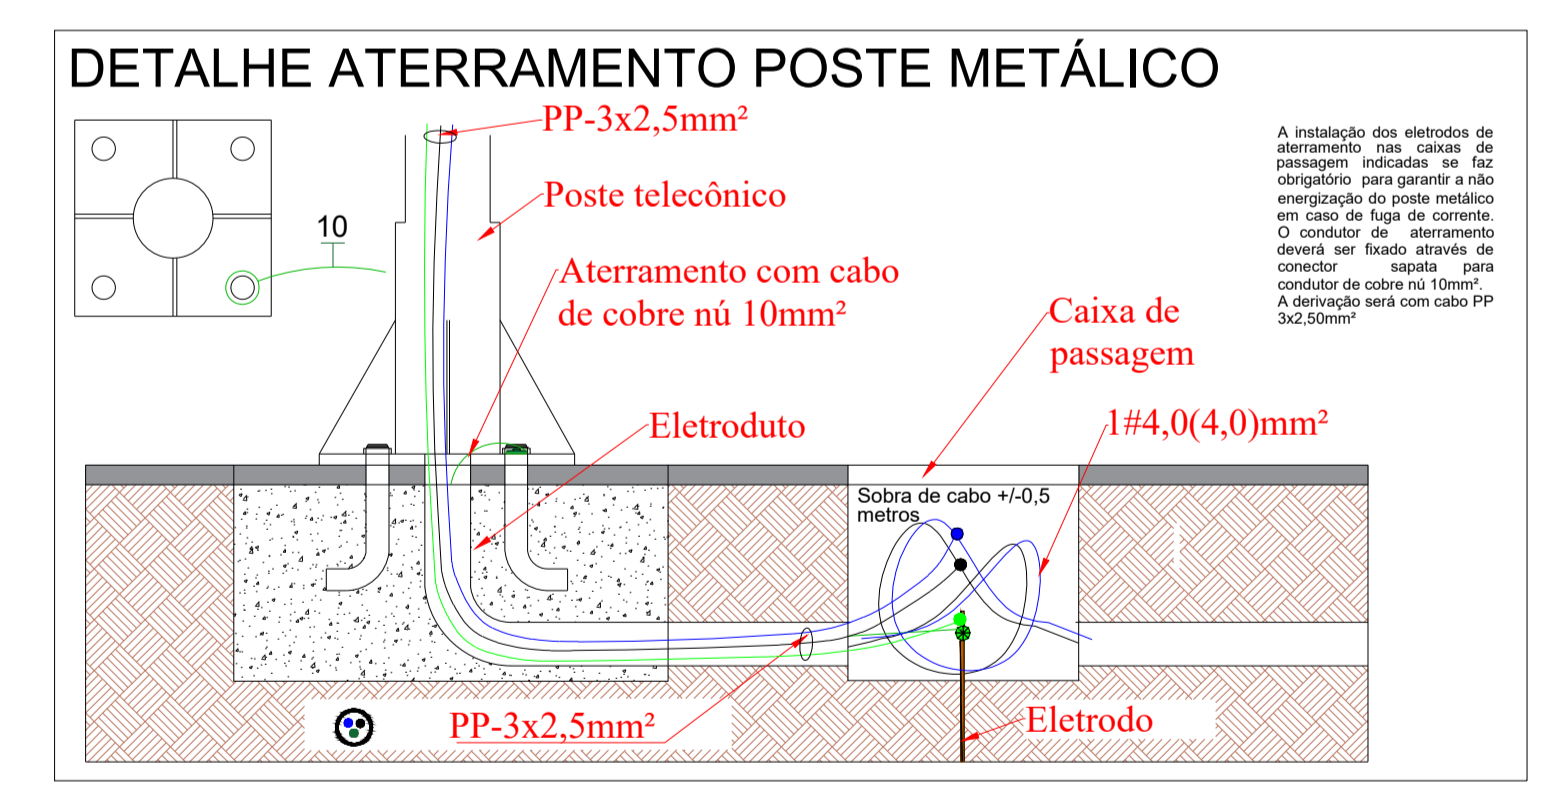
DETALHE ATERRAMENTO POSTE METÁLICO

PP-3x2,5mm²

Poste telecônico

10

Aterramento com cabo de cobre nú 10mm²

A instalação dos eletrodos de aterramento nas caixas de passagem indicadas se faz obrigatório para garantir a não energização do poste metálico em caso de fuga de corrente. O condutor de aterramento deverá ser fixado através de conector sapata para condutor de cobre nú 10mm². A derivação será com cabo PP 3x2,50mm²

Caixa de passagem

Eletroduto

1#4,0(4,0)mm²

Sobra de cabo +/-0,5 metros

PP-3x2,5mm²

Eletrodo